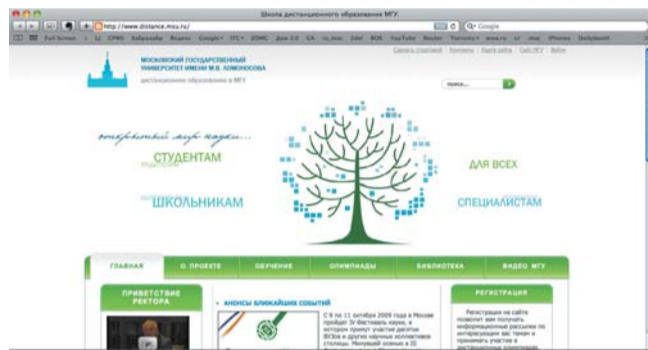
Школа дистанционного образования МГУ.

http://www.distance.msu.ru/

Q• Google

Full Screen LJ CPMG Хабрахабр Яндекс Google ITC DDMC Дом 2.0 CA ru_mac Jabl BOK YouTube Reader Torrents www.ru ur _mac iPhone Dailyboost

Сделать стартовой | Контакты | Карта сайта | Сайт МГУ | Войти

МОСКОВСКИЙ ГОСУДАРСТВЕННЫЙ УНИВЕРСИТЕТ ИМЕНИ М.В. ЛОМОНОСОВА

дистанционное образование в МГУ

поиск...

открытый мир науки...

РОДИТЕЛЯМ

СТУДЕНТАМ

ДЛЯ ВСЕХ

ШКОЛЬНИКАМ

СПЕЦИАЛИСТАМ

ГЛАВНАЯ | О ПРОЕКТЕ | ОБУЧЕНИЕ | ОЛИМПИАДЫ | БИБЛИОТЕКА | ВИДЕО МГУ

ПРИВЕТСТВИЕ РЕКТОРА

• АНОНСЫ БЛИЖАЙШИХ СОБЫТИЙ

С 9 по 11 октября 2009 года в Москве пройдет IV Фестиваль науки, в котором примут участие десятки ВУЗов и других научных коллективов столицы. Минувший осенью в III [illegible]

РЕГИСТРАЦИЯ

Регистрация на сайте позволит вам получать информационные рассылки по интересующим вас темам и принимать участие в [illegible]